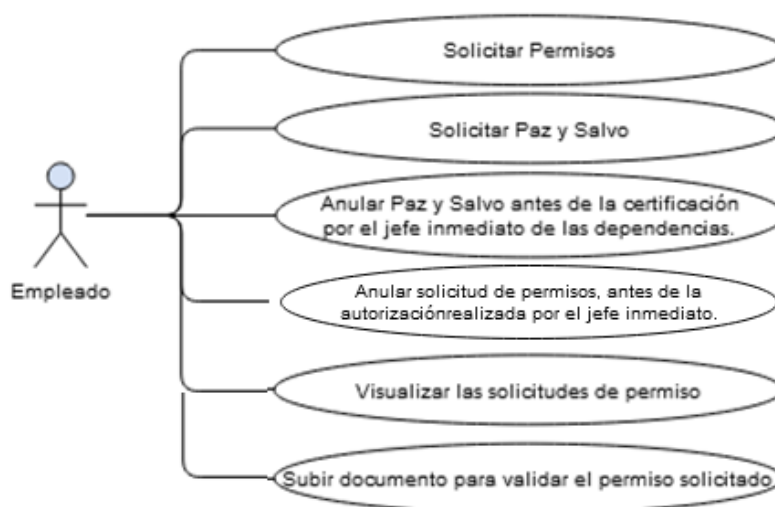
Solicitar Permisos

Solicitar Paz y Salvo

Anular Paz y Salvo antes de la certificación por el jefe inmediato de las dependencias.

Empleado

Anular solicitud de permisos, antes de la autorizaciónrealizada por el jefe inmediato.

Visualizar las solicitudes de permiso

Subir documento para validar el permiso solicitado